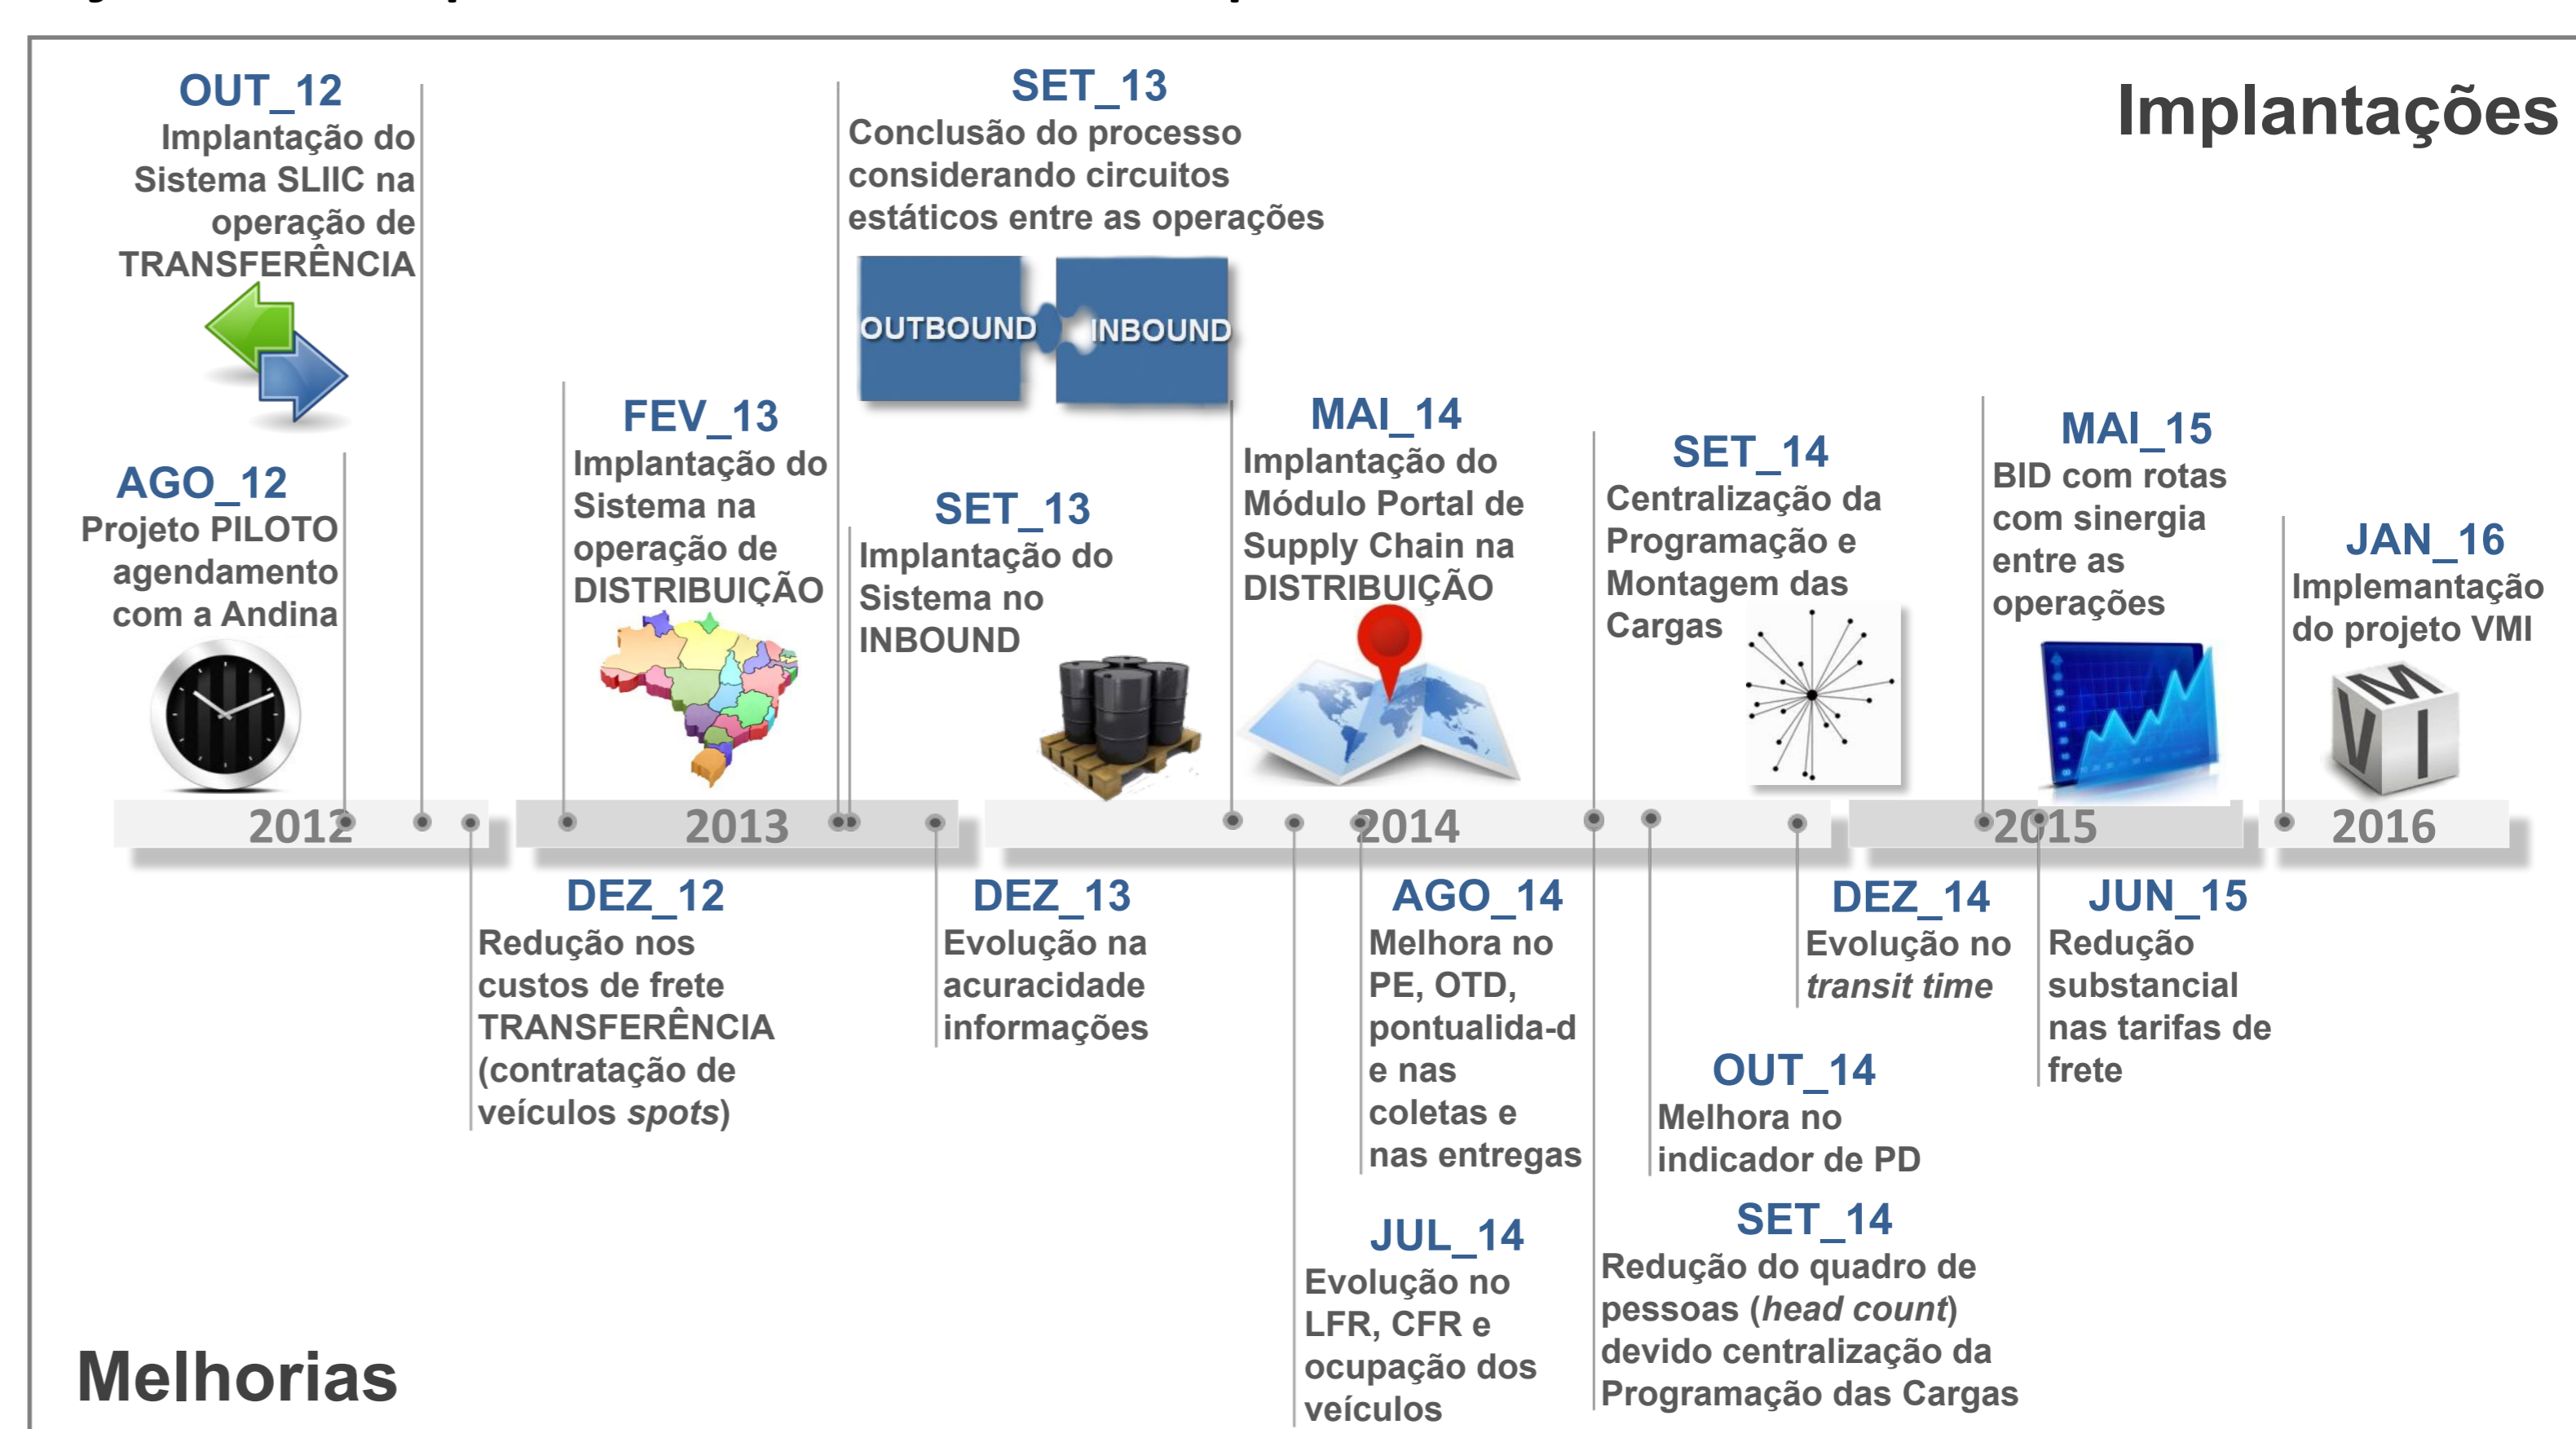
Implantações

OUT_12
Implantação do Sistema SLIIC na operação de TRANSFERÊNCIA

SET_13
Conclusão do processo considerando circuitos estáticos entre as operações

OUTBOUND INBOUND

AGO_12
Projeto PILOTO agendamento com a Andina

FEV_13
Implantação do Sistema na operação de DISTRIBUIÇÃO

SET_13
Implantação do Sistema no INBOUND

MAI_14
Implantação do Módulo Portal de Supply Chain na DISTRIBUIÇÃO

SET_14
Centralização da Programação e Montagem das Cargas

MAI_15
BID com rotas com sinergia entre as operações

JAN_16
Implemantação do projeto VMI

VMI

2012 2013 2014 2015 2016

DEZ_12
Redução nos custos de frete TRANSFERÊNCIA (contratação de veículos *spots*)

DEZ_13
Evolução na acuracidade informações

AGO_14
Melhora no PE, OTD, pontualida-de nas coletas e nas entregas

DEZ_14
Evolução no *transit time*

JUN_15
Redução substancial nas tarifas de frete

OUT_14
Melhora no indicador de PD

JUL_14
Evolução no LFR, CFR e ocupação dos veículos

SET_14
Redução do quadro de pessoas (*head count*) devido centralização da Programação das Cargas

Melhorias